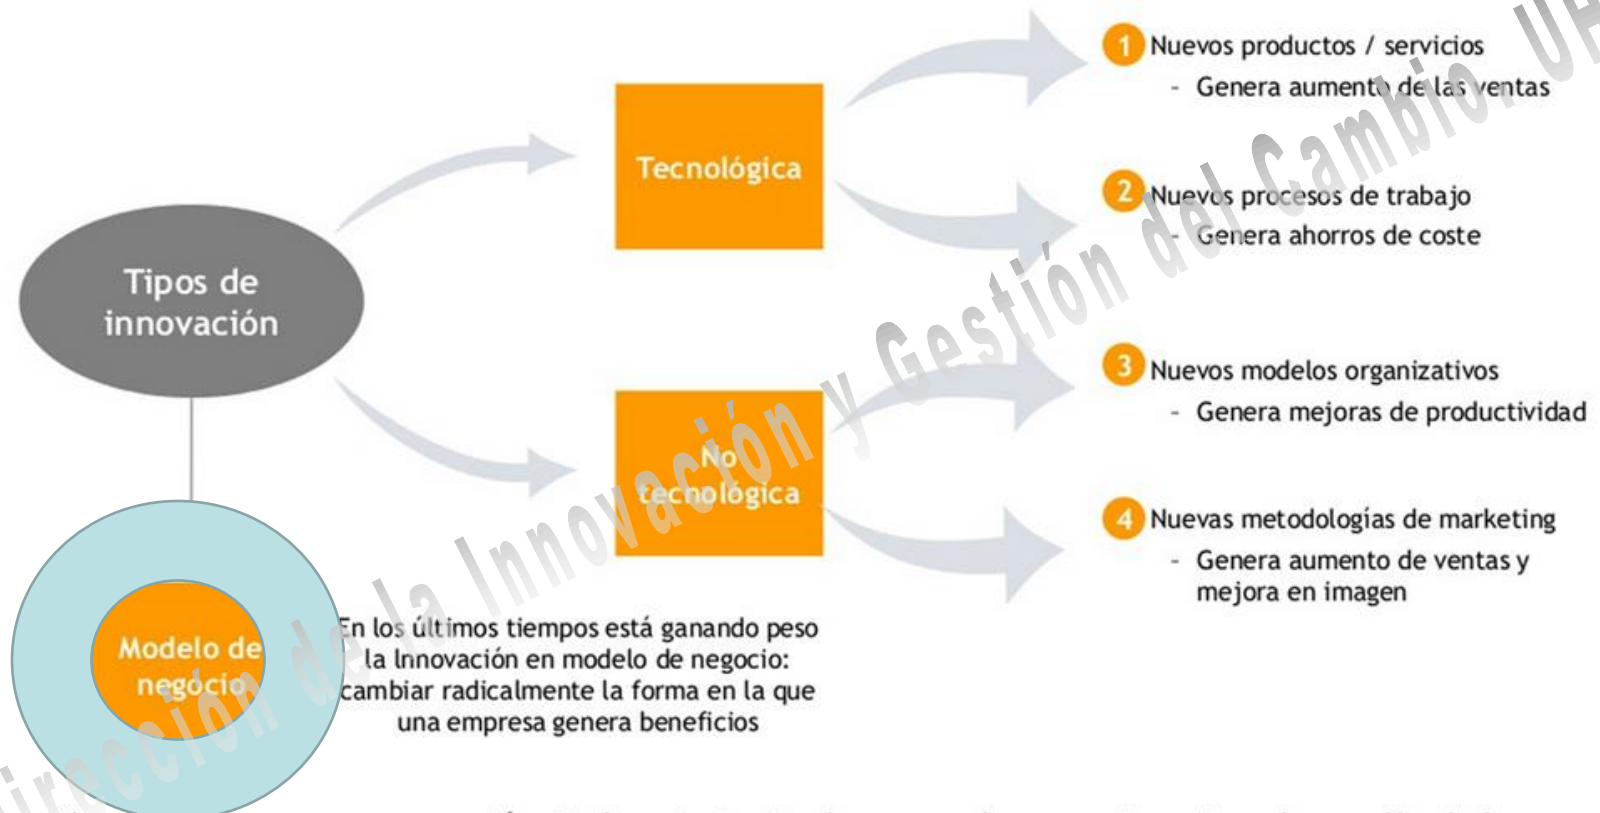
Tipos de innovación

Tecnológica

No tecnológica

Modelo de negocio

1 Nuevos productos / servicios
- Genera aumento de las ventas

2 Nuevos procesos de trabajo
- Genera ahorros de coste

3 Nuevos modelos organizativos
- Genera mejoras de productividad

4 Nuevas metodologías de marketing
- Genera aumento de ventas y mejora en imagen

En los últimos tiempos está ganando peso la Innovación en modelo de negocio: cambiar radicalmente la forma en la que una empresa genera beneficios

Dirección de la Innovación y Gestión del Cambio. UP